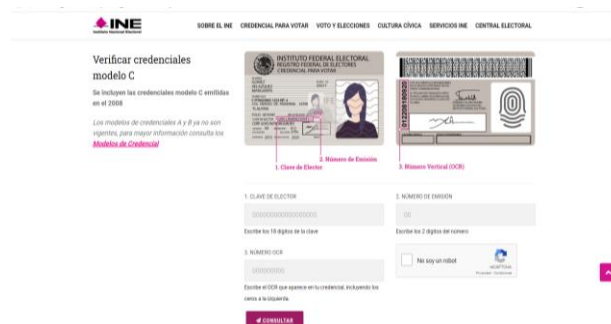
INE
Instituto Nacional Electoral

SOBRE EL INE   CREDENCIAL PARA VOTAR   VOTO Y ELECCIONES   CULTURA CÍVICA   SERVICIOS INE   CENTRAL ELECTORAL

Verificar credenciales modelo C

Se incluyen las credenciales modelo C emitidas en el 2008

Los modelos de credenciales A y B ya no son vigentes, para mayor información consulta los Modelos de Credencial

INSTITUTO FEDERAL ELECTORAL
REGISTRO FEDERAL DE ELECTORES
CREDENCIAL PARA VOTAR

1. Clave de Elector
2. Número de Emisión
3. Número Vertical (OCR)

1. CLAVE DE ELECTOR
Escribe los 18 dígitos de la clave

2. NÚMERO DE EMISIÓN
00
Escribe los 2 dígitos del número

3. NÚMERO OCR
Escribe el OCR que aparece en tu credencial, incluyendo los ceros a la izquierda.

No soy un robot
reCAPTCHA
Privacidad - Condiciones

CONSULTAR